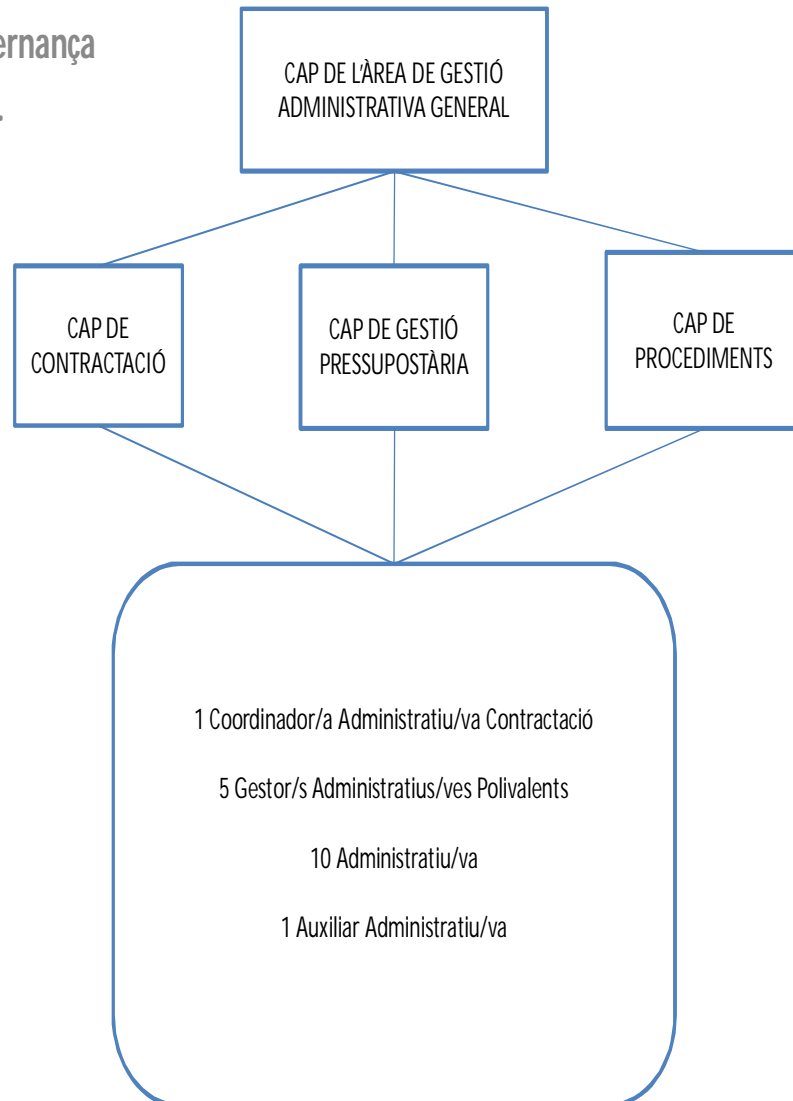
ernança

CAP DE L'ÀREA DE GESTIÓ ADMINISTRATIVA GENERAL

CAP DE CONTRACTACIÓ

CAP DE GESTIÓ PRESSUPOSTÀRIA

CAP DE PROCEDIMENTS

1 Coordinador/a Administratiu/va Contractació

5 Gestor/s Administratius/ves Polivalents

10 Administratiu/va

1 Auxiliar Administratiu/va